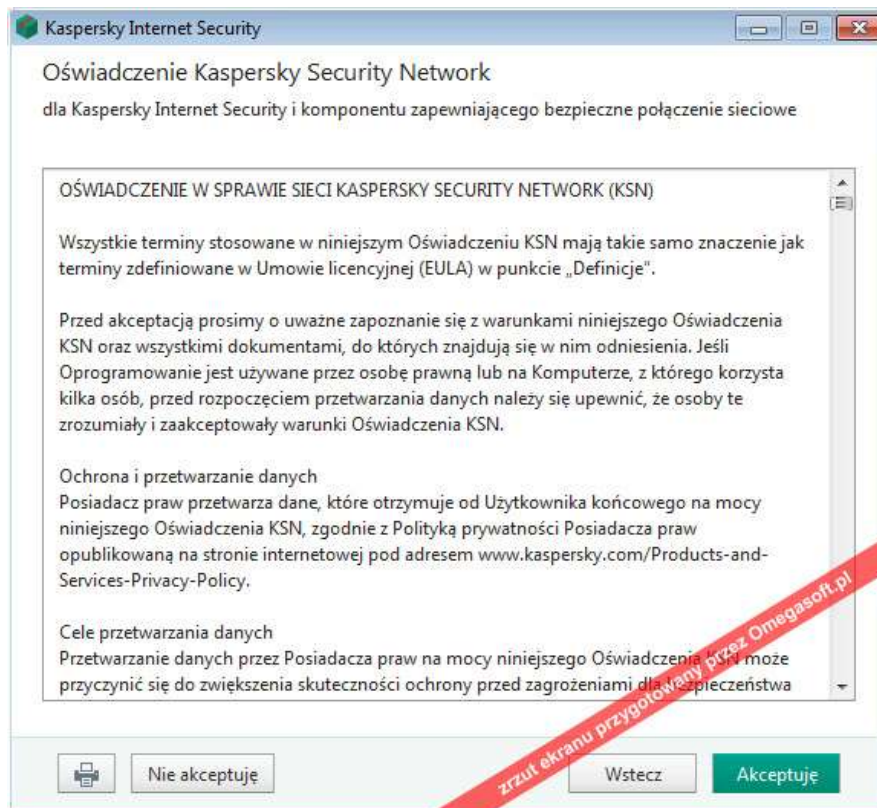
Kaspersky Internet Security

Oświadczenie Kaspersky Security Network

dla Kaspersky Internet Security i komponentu zapewniającego bezpieczne połączenie sieciowe

OŚWIADCZENIE W SPRAWIE SIECI KASPERSKY SECURITY NETWORK (KSN)

Wszystkie terminy stosowane w niniejszym Oświadczeniu KSN mają takie samo znaczenie jak terminy zdefiniowane w Umowie licencyjnej (EULA) w punkcie „Definicje".

Przed akceptacją prosimy o uważne zapoznanie się z warunkami niniejszego Oświadczenia KSN oraz wszystkimi dokumentami, do których znajdują się w nim odniesienia. Jeśli Oprogramowanie jest używane przez osobę prawną lub na Komputerze, z którego korzysta kilka osób, przed rozpoczęciem przetwarzania danych należy się upewnić, że osoby te zrozumiały i zaakceptowały warunki Oświadczenia KSN.

Ochrona i przetwarzanie danych
Posiadacz praw przetwarza dane, które otrzymuje od Użytkownika końcowego na mocy niniejszego Oświadczenia KSN, zgodnie z Polityką prywatności Posiadacza praw opublikowaną na stronie internetowej pod adresem www.kaspersky.com/Products-and-Services-Privacy-Policy.

Cele przetwarzania danych
Przetwarzanie danych przez Posiadacza praw na mocy niniejszego Oświadczenia KSN może przyczynić się do zwiększenia skuteczności ochrony przed zagrożeniami dla bezpieczeństwa

zrzut ekranu przygotowany przez Omegasoft.pl

Nie akceptuję

Wstecz

Akceptuję